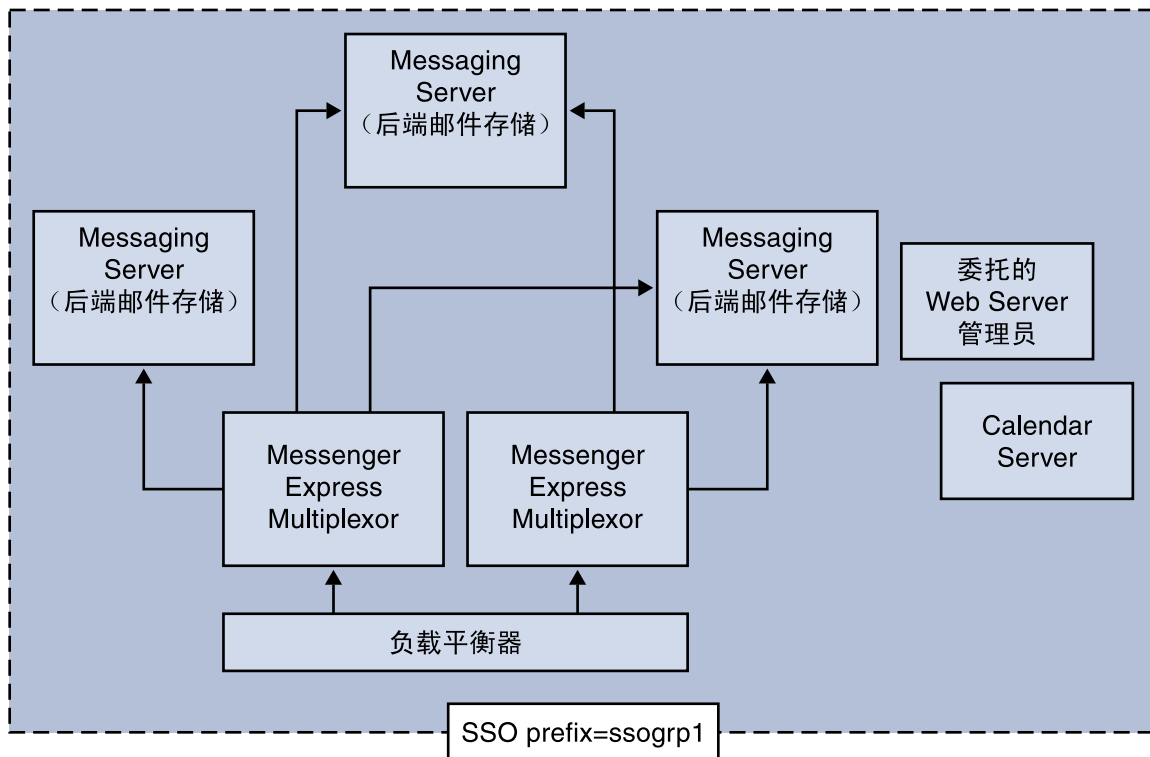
Messaging Server
（后端邮件存储）

Messaging Server
（后端邮件存储）

Messaging Server
（后端邮件存储）

委托的
Web Server
管理员

Calendar Server

Messenger Express Multiplexor

Messenger Express Multiplexor

负载平衡器

SSO prefix=ssogrp1